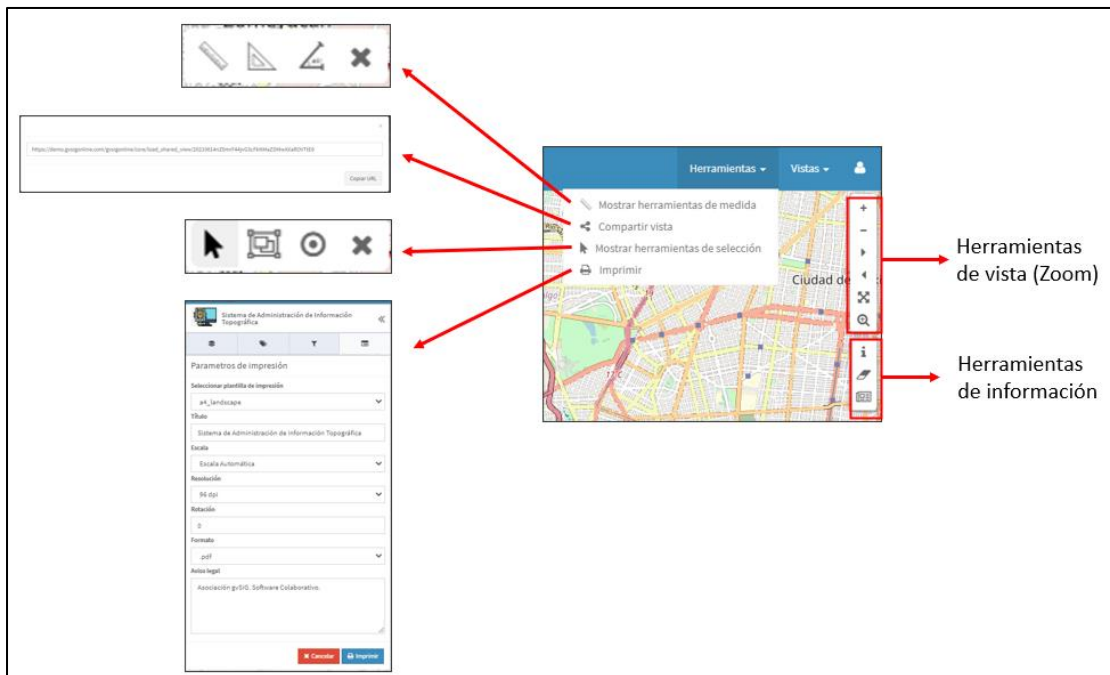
https://demo.gvsigonline.com/gvsigonline/core/load_shared_view/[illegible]

Copiar URL

Sistema de Administración de Información Topográfica

Parametros de impresión

Seleccionar plantilla de impresión

a4_landscape

Título

Sistema de Administración de Información Topográfica

Escala

Escala Automática

Resolución

96 dpi

Rotación

0

Formato

.pdf

Aviso legal

Asociación gvSIG. Software Colaborativo.

Cancelar

Imprimir

Herramientas

Vistas

Mostrar herramientas de medida

Compartir vista

Mostrar herramientas de selección

Imprimir

Ciudad de

Herramientas de vista (Zoom)

Herramientas de información